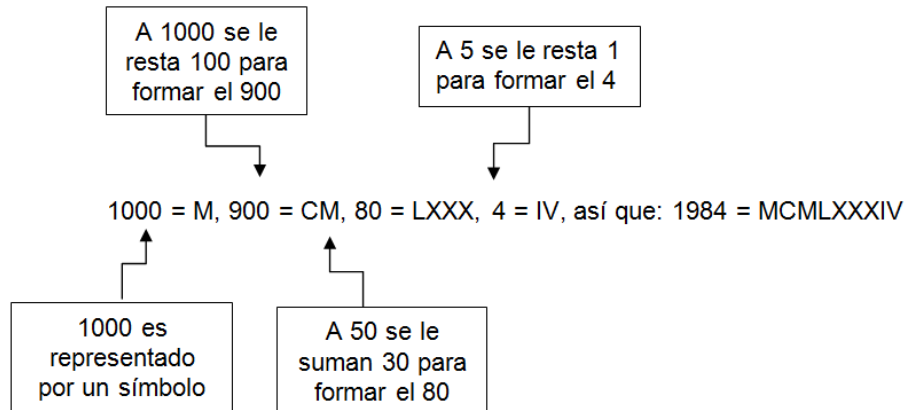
A 1000 se le resta 100 para formar el 900

A 5 se le resta 1 para formar el 4

1000 = M, 900 = CM, 80 = LXXX, 4 = IV, así que: 1984 = MCMLXXXIV

1000 es representado por un símbolo

A 50 se le suman 30 para formar el 80